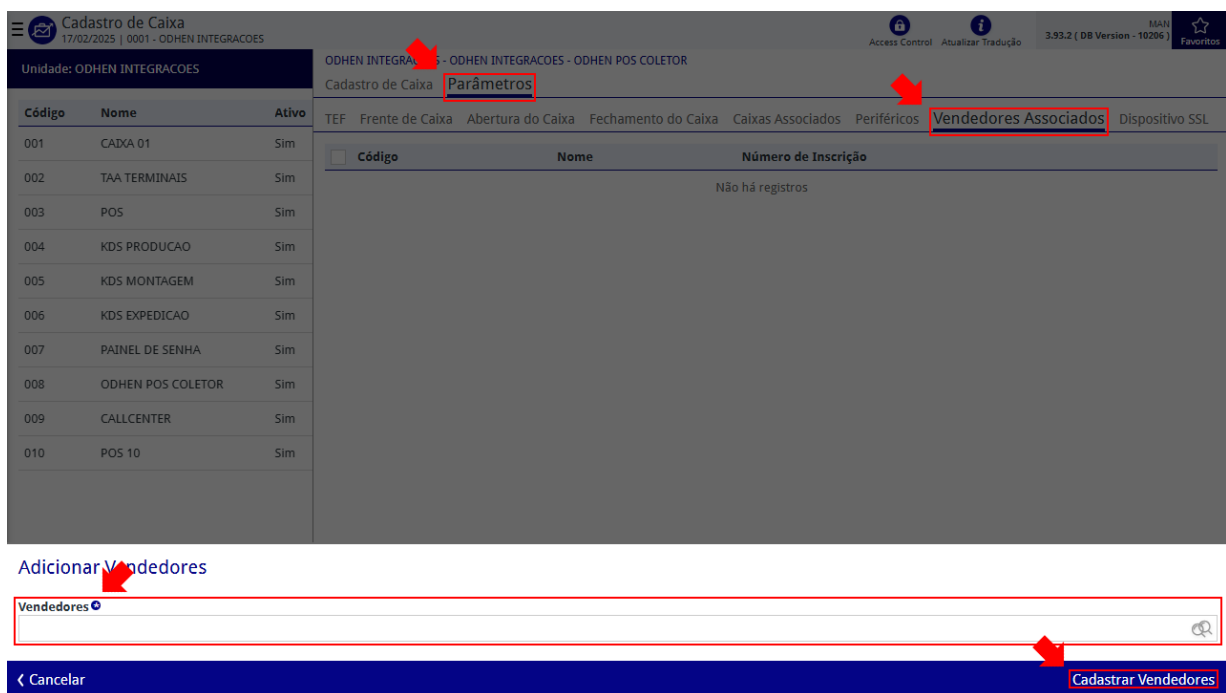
Cadastro de Caixa
17/02/2025 | 0001 - ODHEN INTEGRACOES

Access Control Atualizar Tradução 3.93.2 ( DB Version - 10206 ) MAN Favoritos

Unidade: ODHEN INTEGRACOES

| Código | Nome | Ativo |
|---|---|---|
| 001 | CAIXA 01 | Sim |
| 002 | TAA TERMINAIS | Sim |
| 003 | POS | Sim |
| 004 | KDS PRODUCAO | Sim |
| 005 | KDS MONTAGEM | Sim |
| 006 | KDS EXPEDICAO | Sim |
| 007 | PAINEL DE SENHA | Sim |
| 008 | ODHEN POS COLETOR | Sim |
| 009 | CALLCENTER | Sim |
| 010 | POS 10 | Sim |

ODHEN INTEGRA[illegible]S - ODHEN INTEGRACOES - ODHEN POS COLETOR

Cadastro de Caixa Parâmetros

TEF Frente de Caixa Abertura do Caixa Fechamento do Caixa Caixas Associados Periféricos Vendedores Associados Dispositivo SSL

| Código | Nome | Número de Inscrição |
|---|---|---|

Não há registros

Adicionar Vendedores

Vendedores

Cancelar

Cadastrar Vendedores